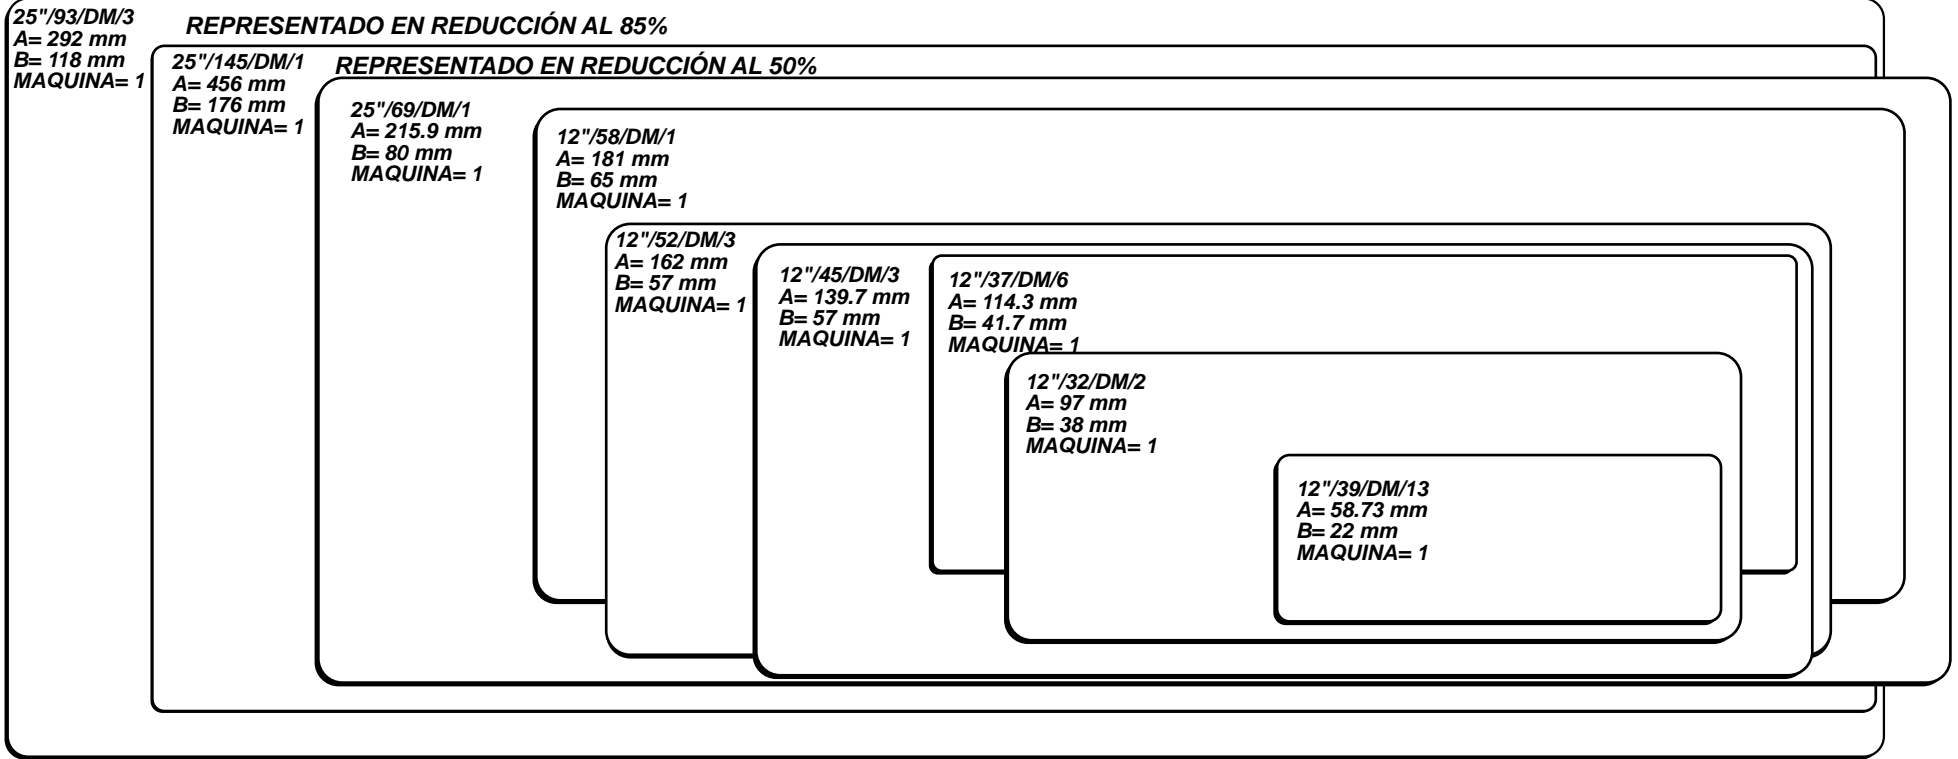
25"/93/DM/3
A= 292 mm
B= 118 mm
MAQUINA= 1

REPRESENTADO EN REDUCCIÓN AL 85%

25"/145/DM/1
A= 456 mm
B= 176 mm
MAQUINA= 1

REPRESENTADO EN REDUCCIÓN AL 50%

25"/69/DM/1
A= 215.9 mm
B= 80 mm
MAQUINA= 1

12"/58/DM/1
A= 181 mm
B= 65 mm
MAQUINA= 1

12"/52/DM/3
A= 162 mm
B= 57 mm
MAQUINA= 1

12"/45/DM/3
A= 139.7 mm
B= 57 mm
MAQUINA= 1

12"/37/DM/6
A= 114.3 mm
B= 41.7 mm
MAQUINA= 1

12"/32/DM/2
A= 97 mm
B= 38 mm
MAQUINA= 1

12"/39/DM/13
A= 58.73 mm
B= 22 mm
MAQUINA= 1